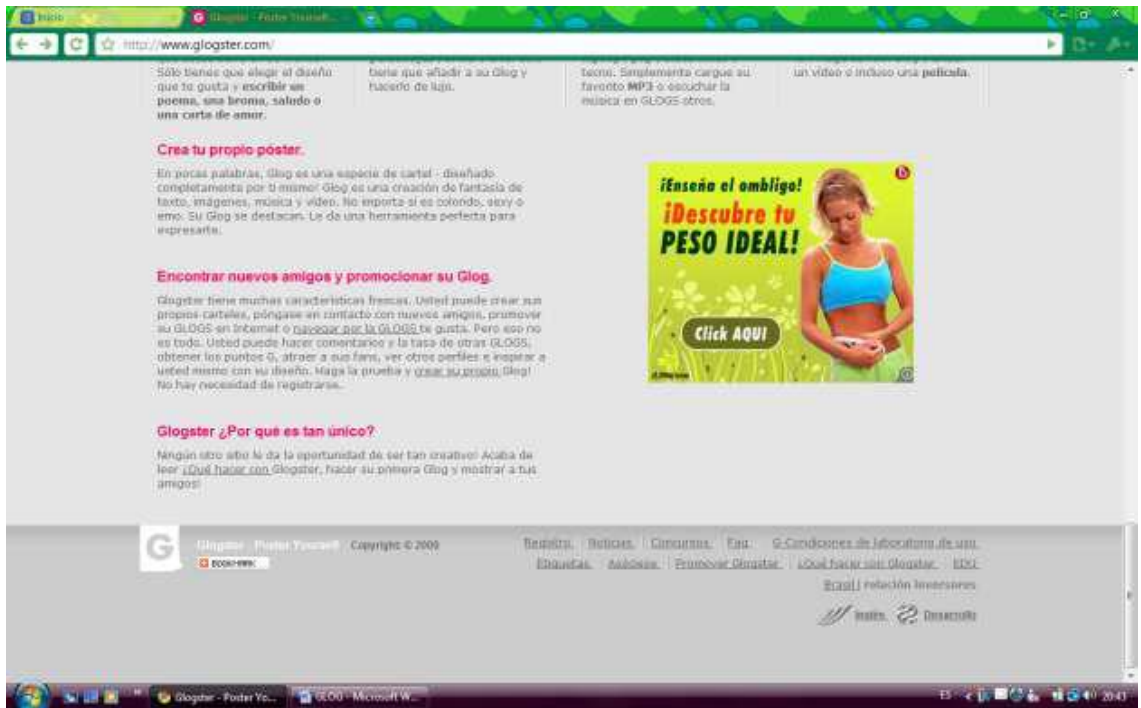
Inicio | Glogster - Poster Yourself...

http://www.glogster.com/

Sólo tienes que elegir el diseño que te gusta y escribir un poema, una broma, saludo o una carta de amor.

tiene que añadir a su Glog y hacerlo de lujo.

tecno. Simplemente cargue su favorito MP3 o escuchar la música en GLOGS otros.

un vídeo o incluso una película.

Crea tu propio póster.

En pocas palabras, Glog es una especie de cartel - diseñado completamente por ti mismo! Glog es una creación de fantasía de texto, imágenes, música y vídeo. No importa si es colorido, sexy o emo. Su Glog se destacan. Le da una herramienta perfecta para expresarte.

Encontrar nuevos amigos y promocionar su Glog.

Glogster tiene muchas características frescas. Usted puede crear sus propios carteles, póngase en contacto con nuevos amigos, promover su GLOGS en Internet o navegar por la GLOGS te gusta. Pero eso no es todo. Usted puede hacer comentarios y la tasa de otras GLOGS, obtener los puntos G, atraer a sus fans, ver otros perfiles e inspirar a usted mismo con su diseño. Haga la prueba y crear su propio Glog! No hay necesidad de registrarse.

Glogster ¿Por qué es tan único?

Ningún otro sitio le da la oportunidad de ser tan creativo! Acaba de leer ¿Qué hacer con Glogster, hacer su primera Glog y mostrar a tus amigos!

¡Enseña el ombligo!
¡Descubre tu PESO IDEAL!
Click AQUI

Glogster Poster Yourself Copyright © 2009

Registro. Noticias. Concursos. Faq. G-Condiciones de laboratorio de uso. Etiquetas. Anúncios. Promover Glogster. ¿Qué hacer con Glogster. EDU. Brasil | relación Inversores

Inspiro. Desarrollo

Glogster - Poster Yo... | GLOG - Microsoft W...

20:43